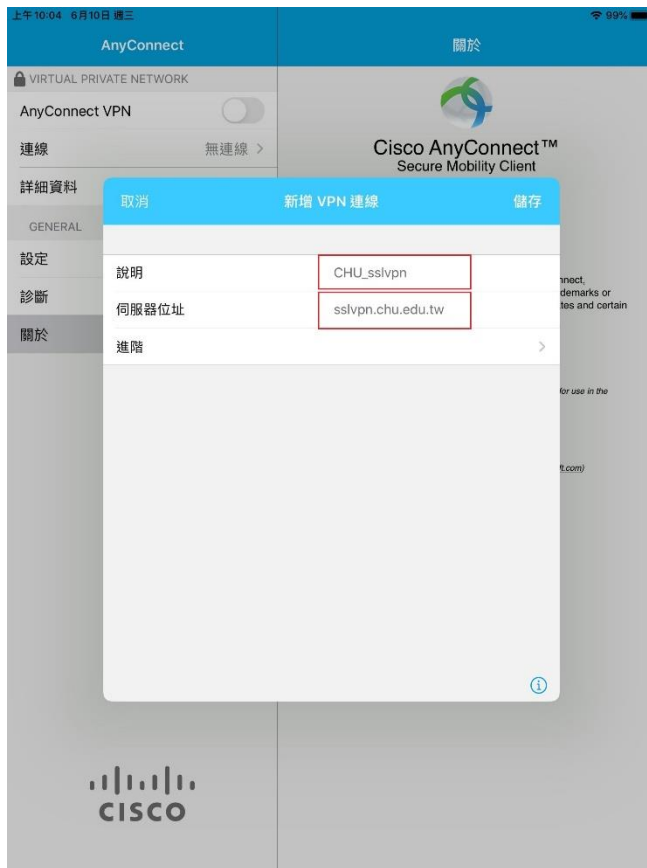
上午10:04 6月10日 週三
99%

AnyConnect

關於

VIRTUAL PRIVATE NETWORK

AnyConnect VPN

連線 無連線 >

詳細資料

GENERAL

設定

診斷

關於

Cisco AnyConnect™
Secure Mobility Client

取消 新增 VPN 連線 儲存

說明 CHU_sslvpn

伺服器位址 sslvpn.chu.edu.tw

進階 >

nnect,
demarks or
tes and certain

for use in the

ft.com)

cisco